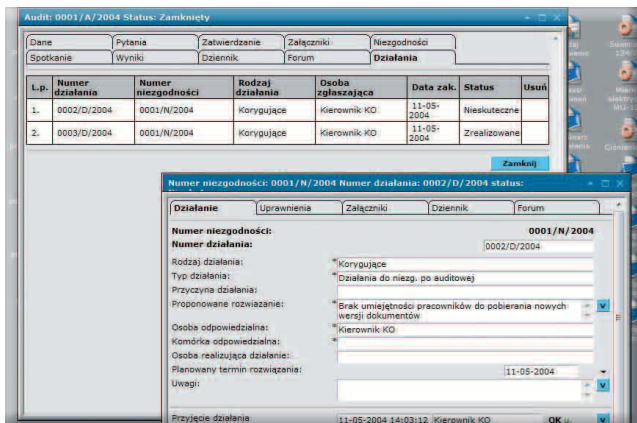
Audit: 0001/A/2004 Status: Zamknięty

Dane | Pytania | Zatwierdzanie | Załączniki | Niezgodności
Spotkanie | Wyniki | Dziennik | Forum | Działania

| L.p. | Numer działania | Numer niezgodności | Rodzaj działania | Osoba zgłaszająca | Data zak. | Status | Usuń |
|---|---|---|---|---|---|---|---|
| 1. | 0002/D/2004 | 0001/N/2004 | Korygujące | Kierownik KO | 11-05-2004 | Nieskuteczne | |
| 2. | 0003/D/2004 | 0001/N/2004 | Korygujące | Kierownik KO | 11-05-2004 | Zrealizowane | |

Zamknij

Numer niezgodności: 0001/N/2004 Numer działania: 0002/D/2004 status:

Działanie | Uprawnienia | Załączniki | Dziennik | Forum

Numer niezgodności: 0001/N/2004
Numer działania: 0002/D/2004
Rodzaj działania: * Korygujące
Typ działania: * Działania do niezg. po auditowej
Przyczyna działania:
Proponowane rozwiązanie: * Brak umiejętności pracowników do pobierania nowych wersji dokumentów
Osoba odpowiedzialna: * Kierownik KO
Komórka odpowiedzialna: *
Osoba realizująca działanie:
Planowany termin rozwiązania: 11-05-2004
Uwagi:

Przyjęcie działania 11-05-2004 14:03:12 Kierownik KO OK